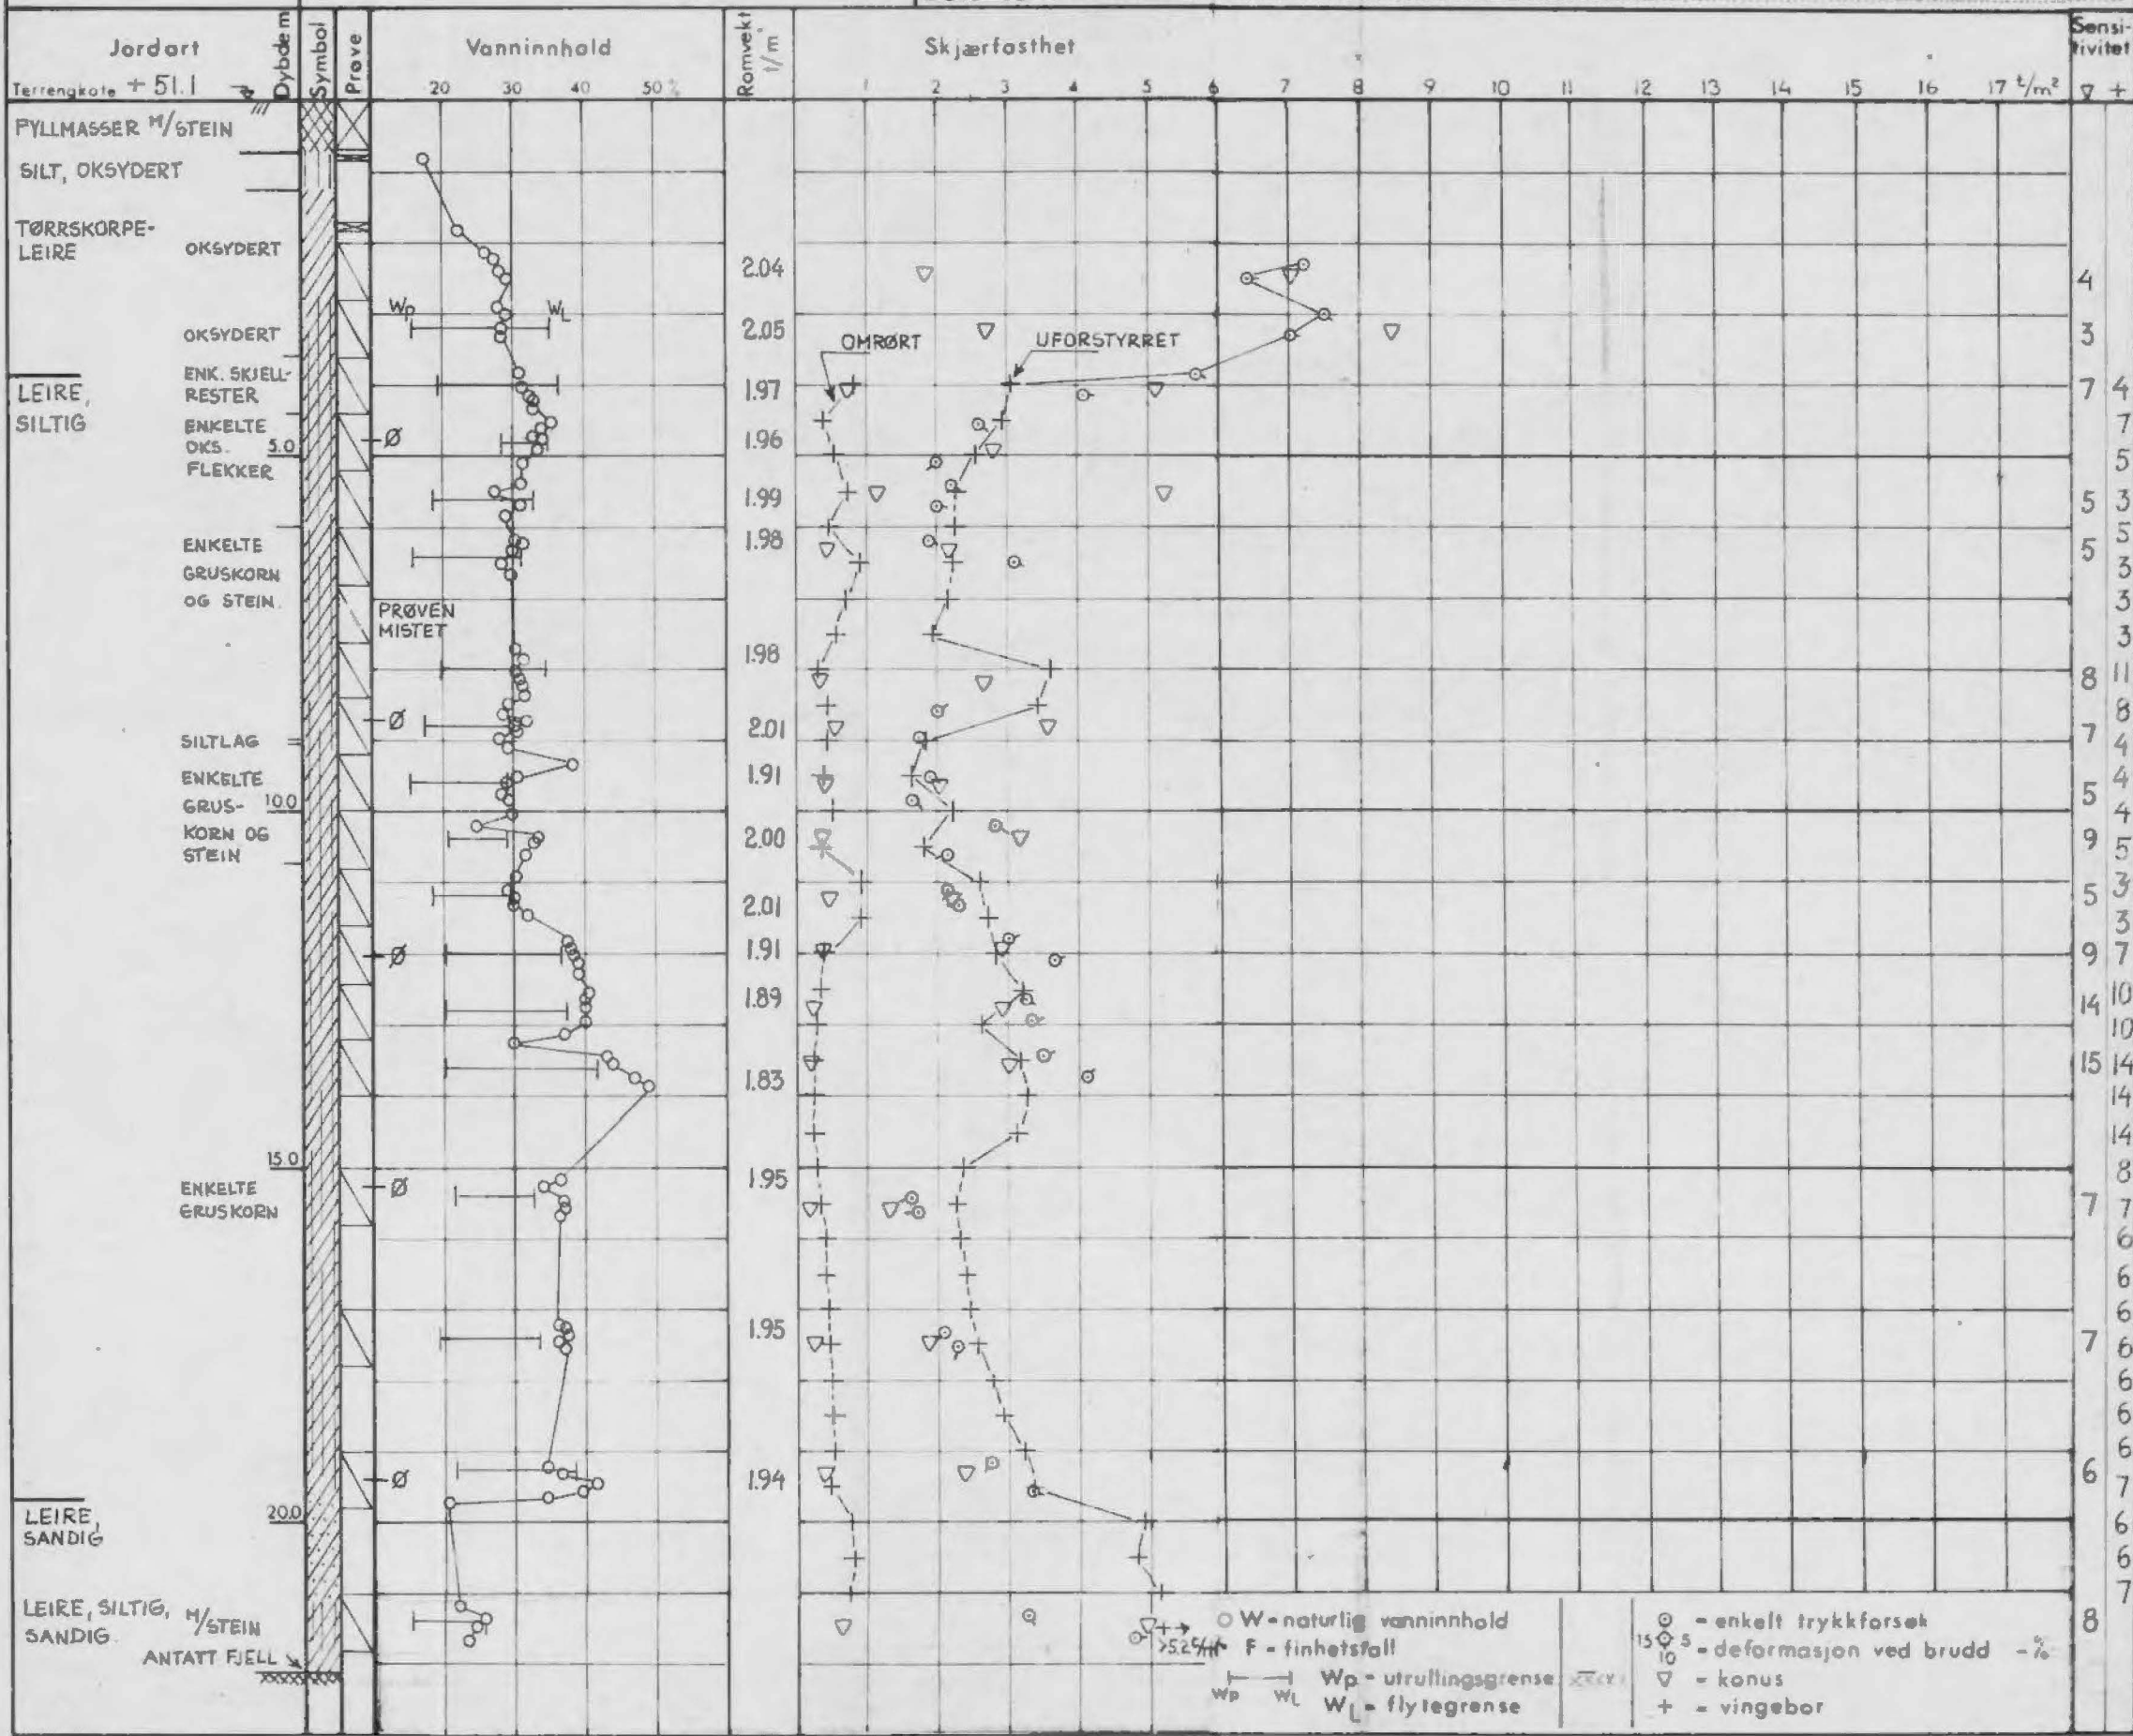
Jordart
Terrengkote + 51.1
Dybde m
Symbol
Prøve
Vanninnhold
20 30 40 50 %
Romvekt t/m³
Skjærfasthet
1 2 3 4 5 6 7 8 9 10 11 12 13 14 15 16 17 t/m²
Sensitivitet
▽ +

FYLLMASSER M/STEIN
SILT, OKSYDERT
TØRRSKORPE-LEIRE OKSYDERT
OKSYDERT
ENK. SKJELL-RESTER
LEIRE, SILTIG
ENKELTE OKS. FLEKKER
5.0
ENKELTE GRUSKORN OG STEIN.
PRØVEN MISTET
SILTLAG
ENKELTE GRUS-KORN OG STEIN
10.0
15.0
ENKELTE GRUSKORN
LEIRE, SANDIG
20.0
LEIRE, SILTIG, M/STEIN SANDIG
ANTATT FJELL

Wp WL
Ø
Ø
Ø
Ø
Ø
Ø

2.04
2.05
1.97
1.96
1.99
1.98
1.98
2.01
1.91
2.00
2.01
1.91
1.89
1.83
1.95
1.95
1.94

OMRØRT
UFORSTYRRET
>5.2 t/m²

4
3
7 4
7
5
5 3
5
5 3
3
3
8 11
8
7 4
4
5 4
9 5
5 3
3
9 7
14 10
10
15 14
14
14
8
7 7
6
6
6
7 6
6
6
6
6 7
6
6
7
8

○ W - naturlig vanninnhold
F - finhetsfall
Wp - utrullingsgrense
WL - flytegrense
Wp WL
⊙ - enkelt trykkforsøk
15 ◇ 5 10 - deformasjon ved brudd - %
▽ - konus
+ - vingebor